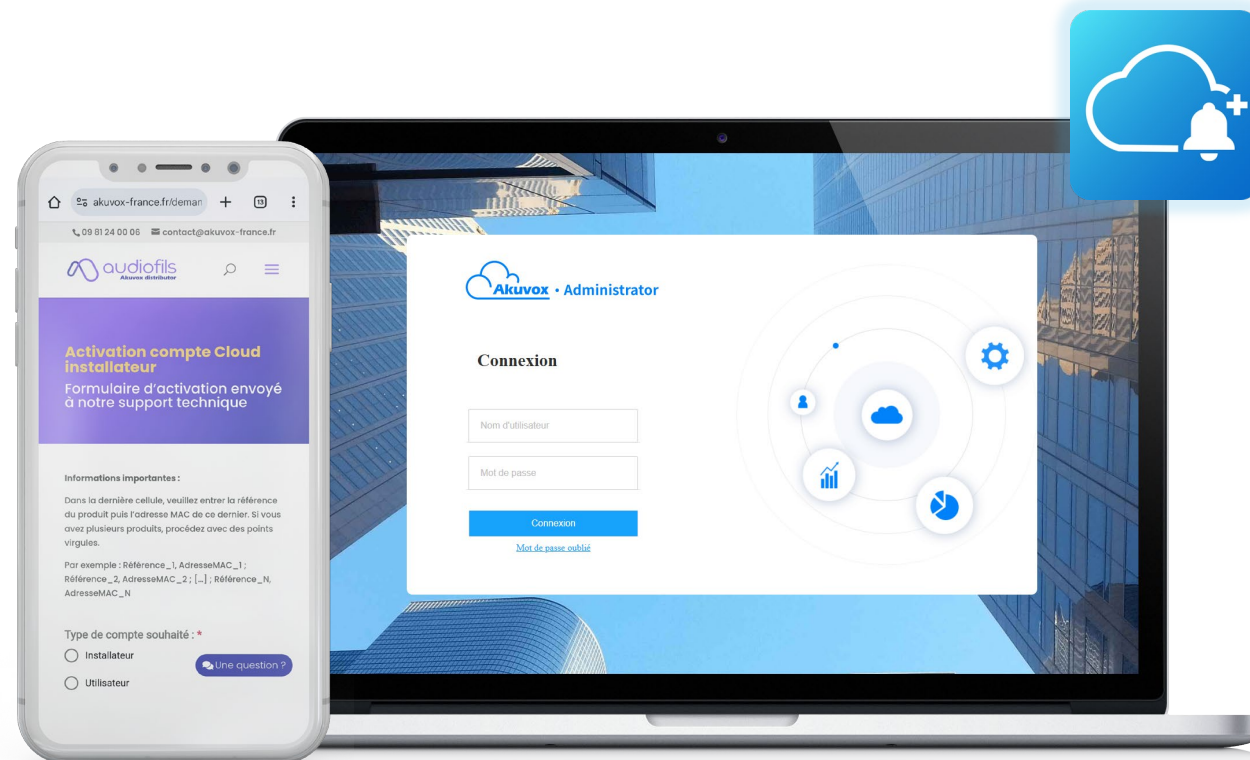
akuvox-france.fr/deman

13

09 81 24 00 06 contact@akuvox-france.fr

audiofils
Akuvox distributor

Activation compte Cloud installateur

Formulaire d'activation envoyé à notre support technique

Informations importantes :

Dans la dernière cellule, veuillez entrer la référence du produit puis l'adresse MAC de ce dernier. Si vous avez plusieurs produits, procédez avec des points virgules.

Par exemple : Référence_1, AdresseMAC_1 ; Référence_2, AdresseMAC_2 ; [...] ; Référence_N, AdresseMAC_N

Type de compte souhaité : *

Installateur

Utilisateur

Une question ?

Akuvox · Administrator

Connexion

Nom d'utilisateur

Mot de passe

Connexion

Mot de passe oublié